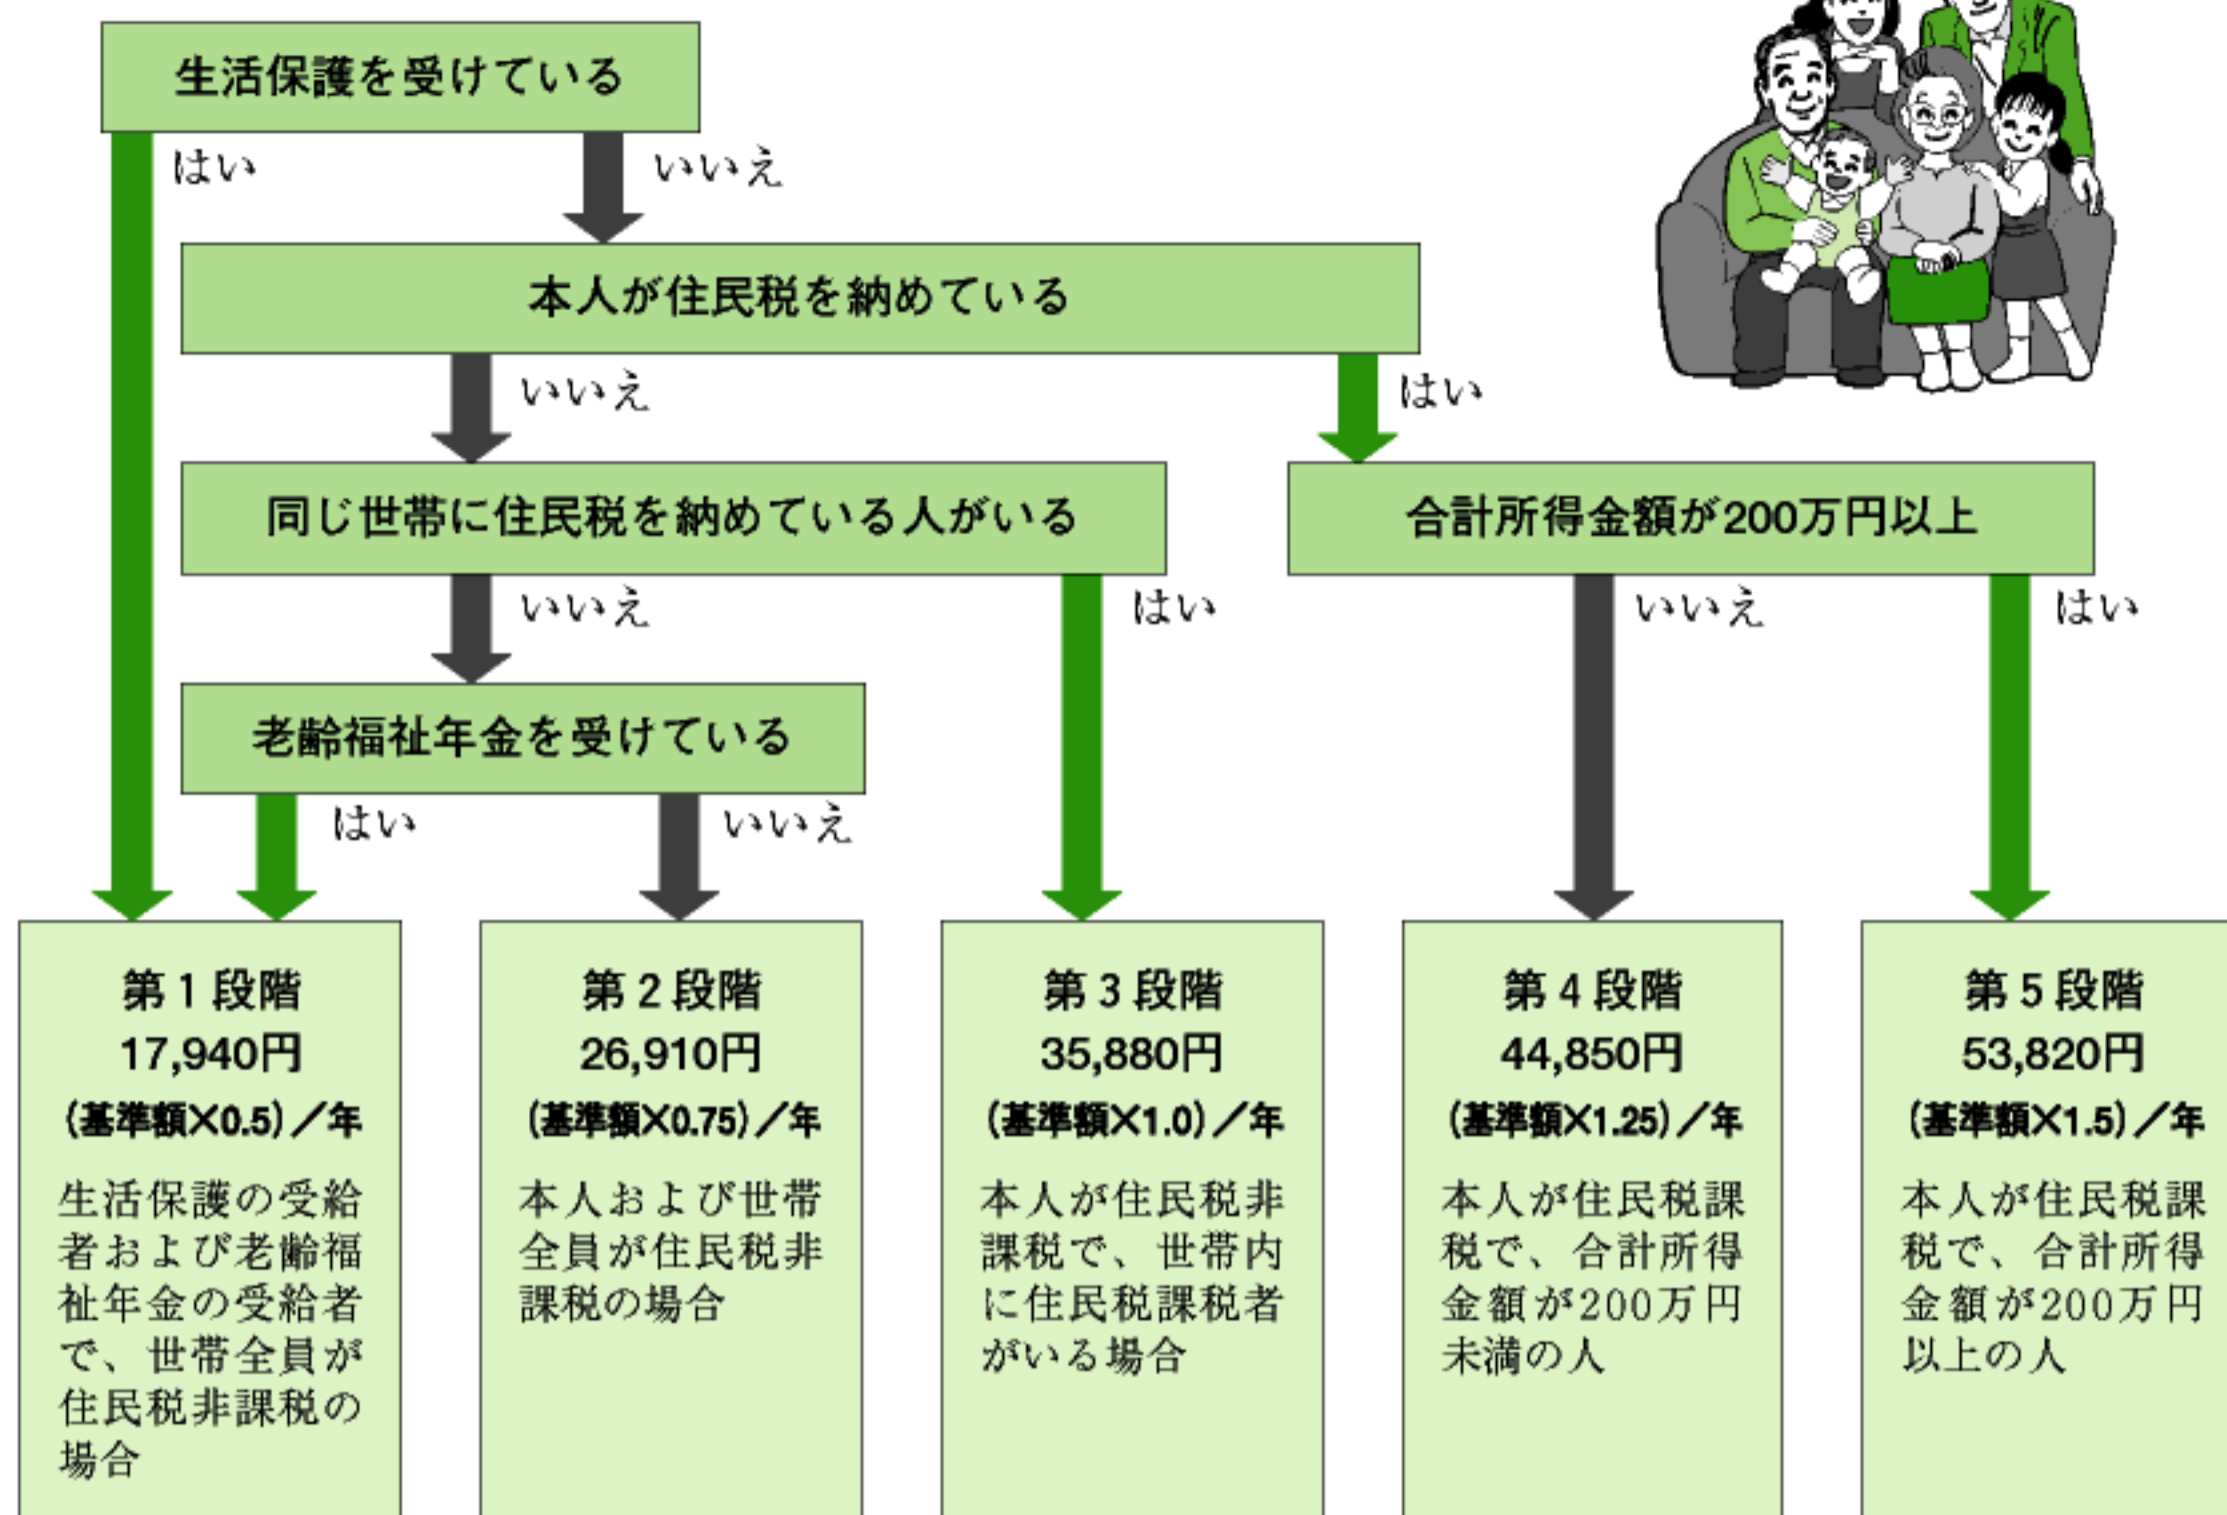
生活保護を受けている

はい

いいえ

本人が住民税を納めている

いいえ

はい

同じ世帯に住民税を納めている人がいる

合計所得金額が200万円以上

いいえ

はい

いいえ

はい

老齢福祉年金を受けている

はい

いいえ

第１段階
17,940円
(基準額×0.5)／年
生活保護の受給者および老齢福祉年金の受給者で、世帯全員が住民税非課税の場合

第２段階
26,910円
(基準額×0.75)／年
本人および世帯全員が住民税非課税の場合

第３段階
35,880円
(基準額×1.0)／年
本人が住民税非課税で、世帯内に住民税課税者がいる場合

第４段階
44,850円
(基準額×1.25)／年
本人が住民税課税で、合計所得金額が200万円未満の人

第５段階
53,820円
(基準額×1.5)／年
本人が住民税課税で、合計所得金額が200万円以上の人